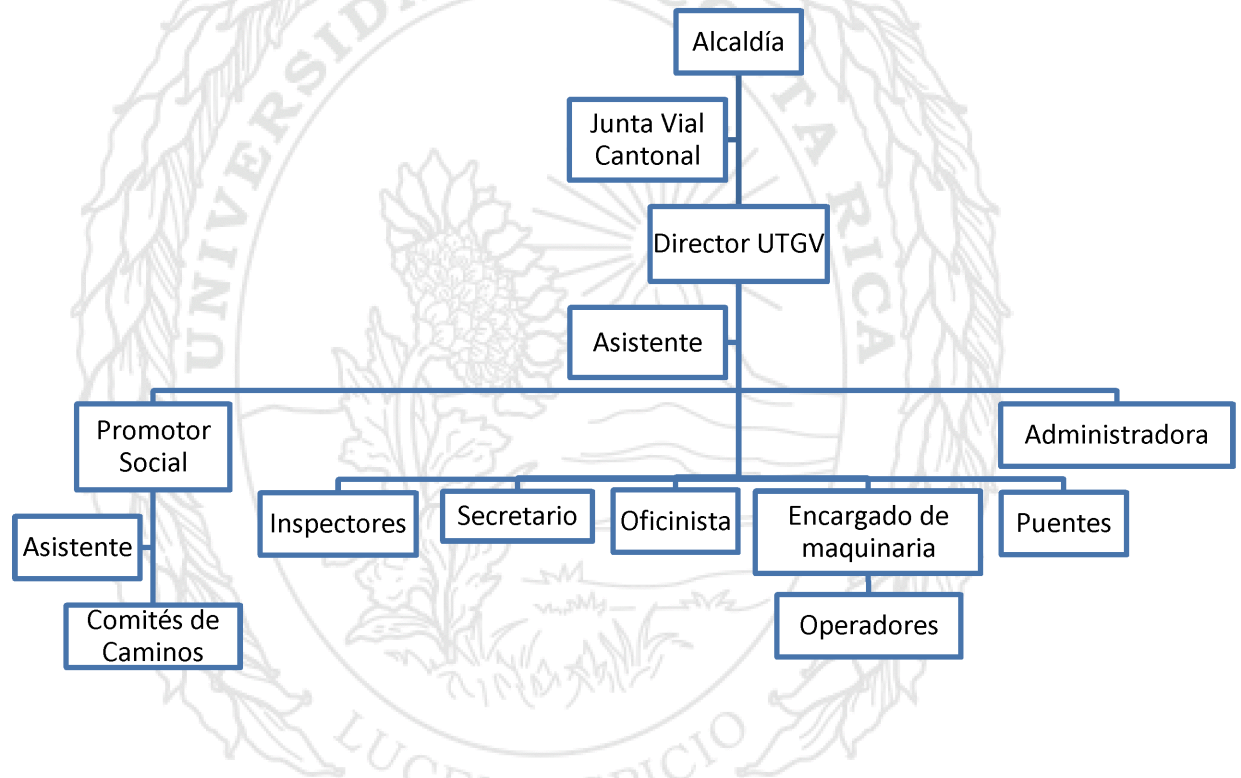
UNIVERSIDAD DE COSTA RICA

Alcaldía

Junta Vial Cantonal

Director UTGV

Asistente

Promotor Social

Administradora

Asistente

Comités de Caminos

Inspectores

Secretario

Oficinista

Encargado de maquinaria

Operadores

Puentes

LUCEM ASPICIO